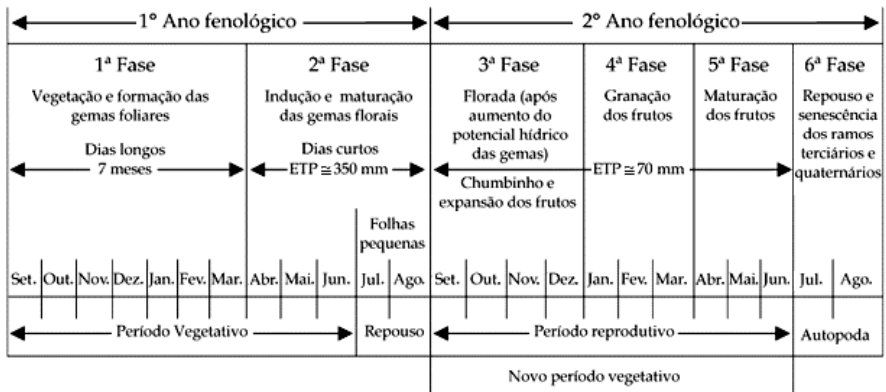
1° Ano fenológico

2° Ano fenológico

1ª Fase
Vegetação e formação das gemas foliares
Dias longos
7 meses

2ª Fase
Indução e maturação das gemas florais
Dias curtos
ETP ≅ 350 mm

3ª Fase
Florada (após aumento do potencial hídrico das gemas)

4ª Fase
Granação dos frutos

5ª Fase
Maturação dos frutos

6ª Fase
Repouso e senescência dos ramos terciários e quaternários

ETP ≅ 70 mm

Chumbinho e expansão dos frutos

Folhas pequenas

| Set. | Out. | Nov. | Dez. | Jan. | Fev. | Mar. | Abr. | Mai. | Jun. | Jul. | Ago. | Set. | Out. | Nov. | Dez. | Jan. | Fev. | Mar. | Abr. | Mai. | Jun. | Jul. | Ago. |
|---|---|---|---|---|---|---|---|---|---|---|---|---|---|---|---|---|---|---|---|---|---|---|---|

Período Vegetativo

Repouso

Período reprodutivo

Autopoda

Novo período vegetativo